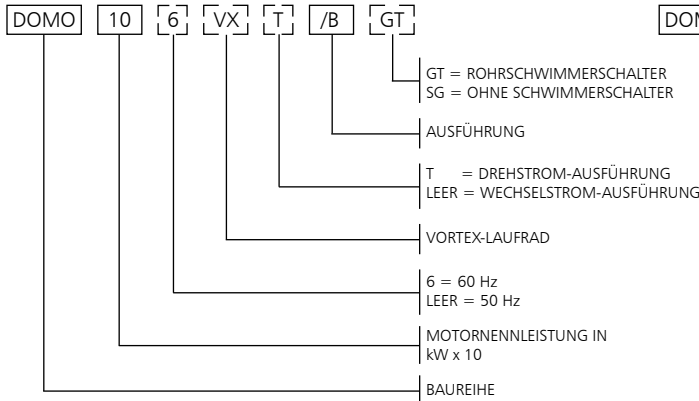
DOMO 10 6 VX T /B GT

DOM

GT = ROHRSCHWIMMERSCHALTER
SG = OHNE SCHWIMMERSCHALTER

AUSFÜHRUNG

T = DREHSTROM-AUSFÜHRUNG
LEER = WECHSELSTROM-AUSFÜHRUNG

VORTEX-LAUFRAD

6 = 60 Hz
LEER = 50 Hz

MOTORNENNLEISTUNG IN kW x 10

BAUREIHE